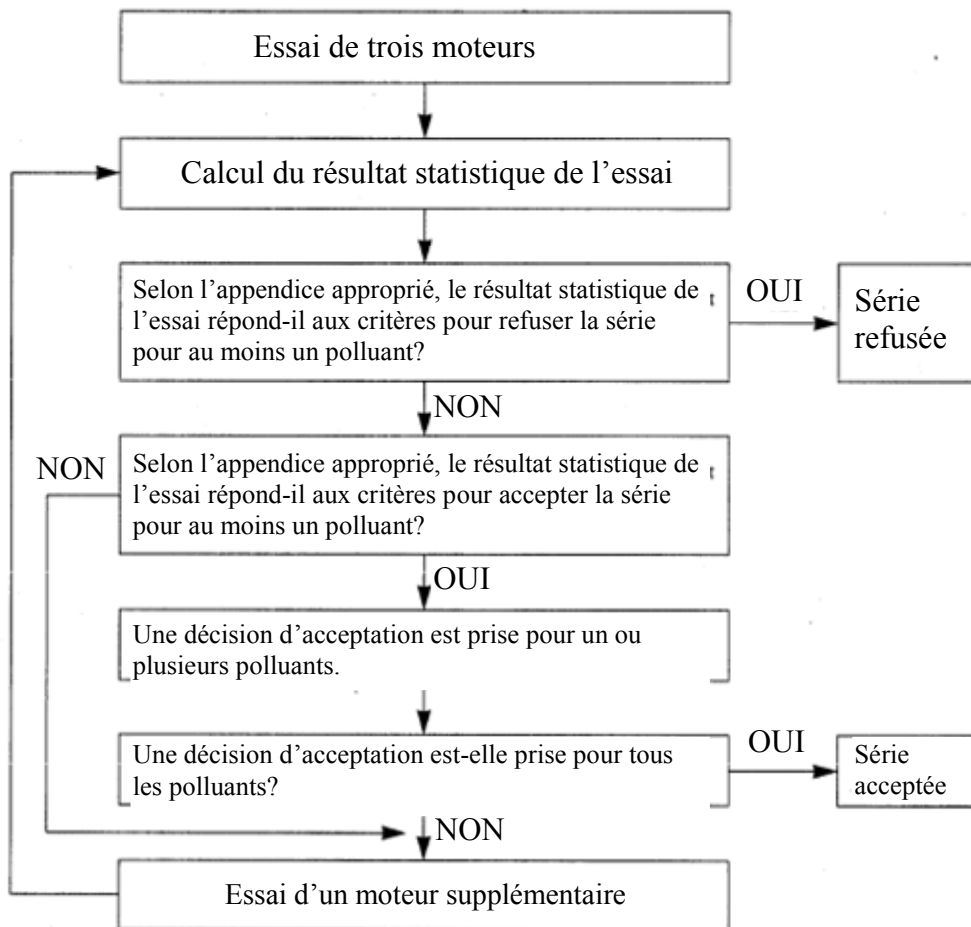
Essai de trois moteurs

Calcul du résultat statistique de l’essai

Selon l’appendice approprié, le résultat statistique de l’essai répond-il aux critères pour refuser la série pour au moins un polluant?

OUI

Série refusée

NON

NON

Selon l’appendice approprié, le résultat statistique de l’essai répond-il aux critères pour accepter la série pour au moins un polluant?

OUI

Une décision d’acceptation est prise pour un ou plusieurs polluants.

Une décision d’acceptation est-elle prise pour tous les polluants?

OUI

Série acceptée

NON

Essai d’un moteur supplémentaire